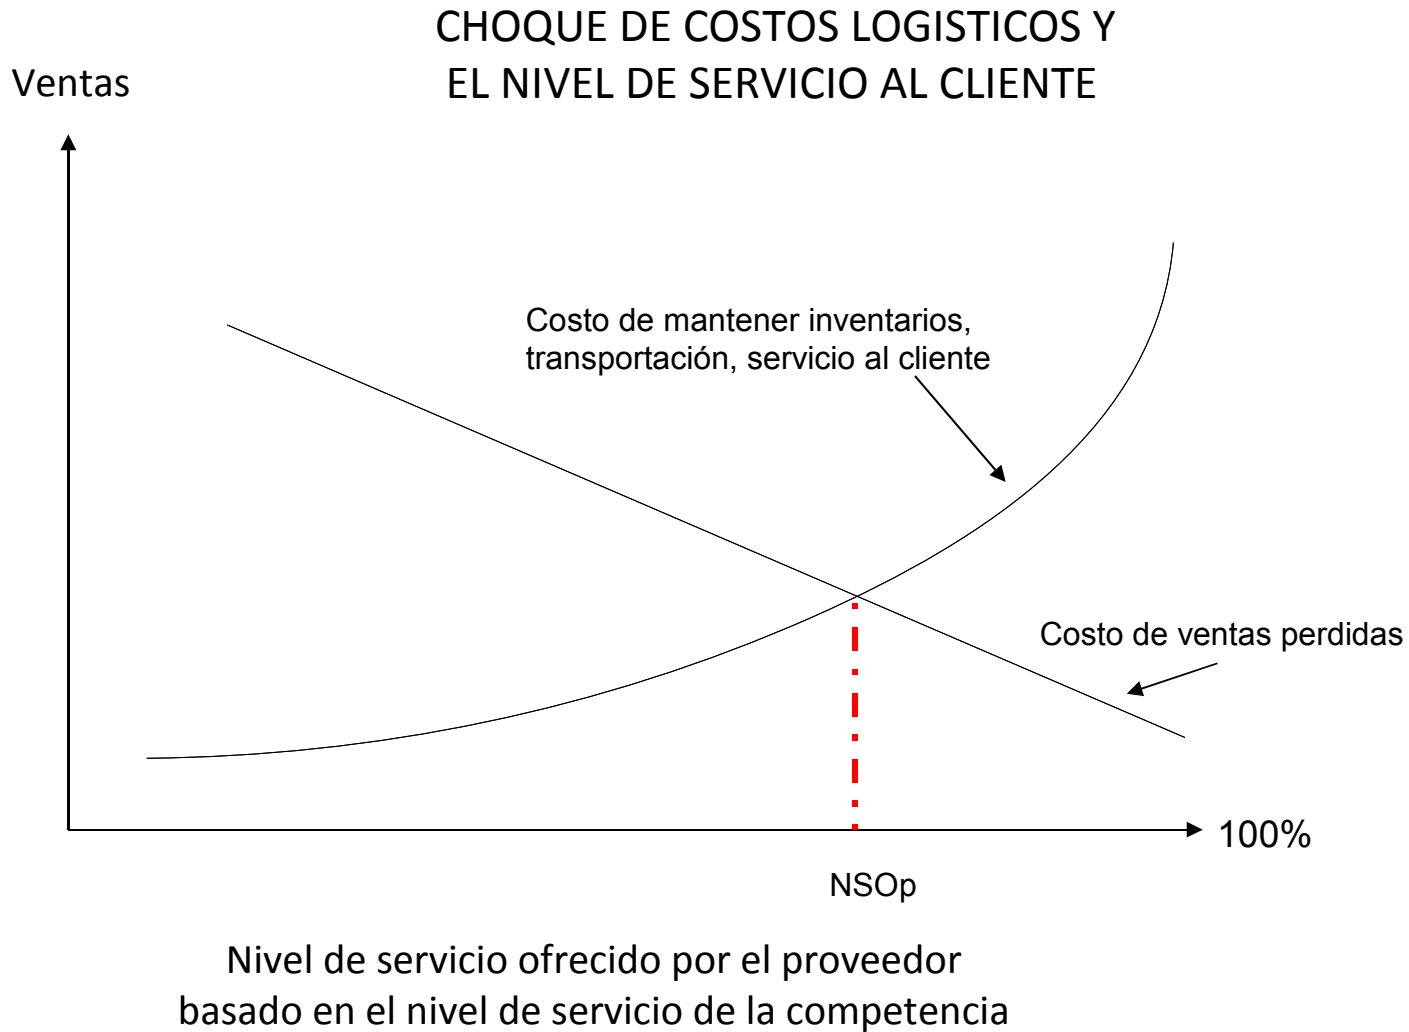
CHOQUE DE COSTOS LOGISTICOS Y EL NIVEL DE SERVICIO AL CLIENTE

Ventas

Costo de mantener inventarios, transportación, servicio al cliente

Costo de ventas perdidas

100%

NSOp

Nivel de servicio ofrecido por el proveedor basado en el nivel de servicio de la competencia